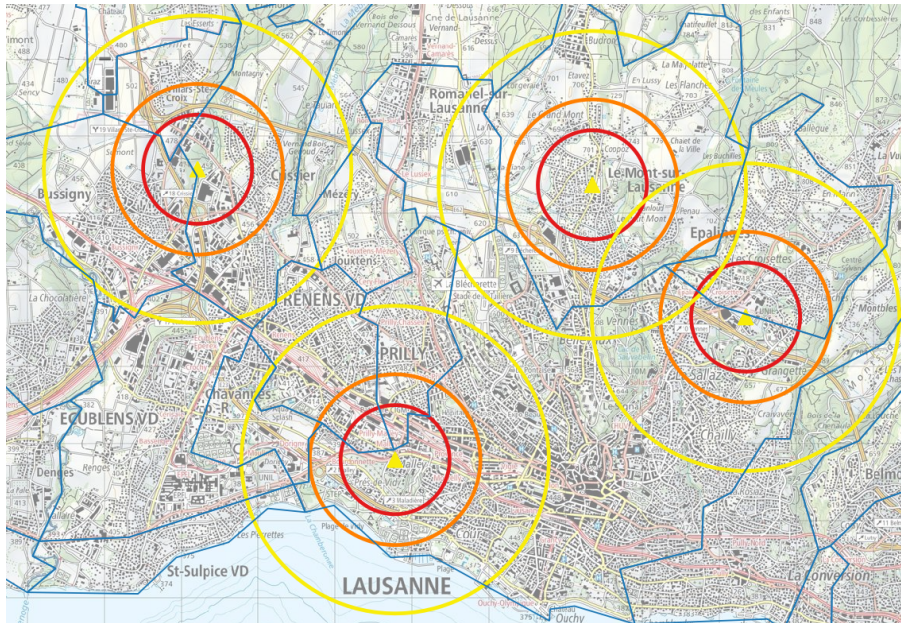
Cne de Lausanne
Budron
Romanel-sur-Lausanne
Le Grand Mont
Le Mont-sur-Lausanne
Villars-Ste-Croix
Bussigny
Crissier
Mézery
Jouxtens
Epalinges
Les Croisettes
RENENS VD
Blécherette
La Chocolatière
PRILLY
Chavannes
ECUBLENS VD
Denges
Renges
UNIL
St-Sulpice VD
Les Pierrettes
LAUSANNE
Ouchy
Chailly
Montblesson
La Conversion
Belmont
Grangette
Sallaz
Vennes
Prés de Vidy
Cour
Dessus
Chalet de la Ville
Coppoz
Le Mont
La Vuit
Mont
Sencoy
Les Bucchilles
Les Flanches